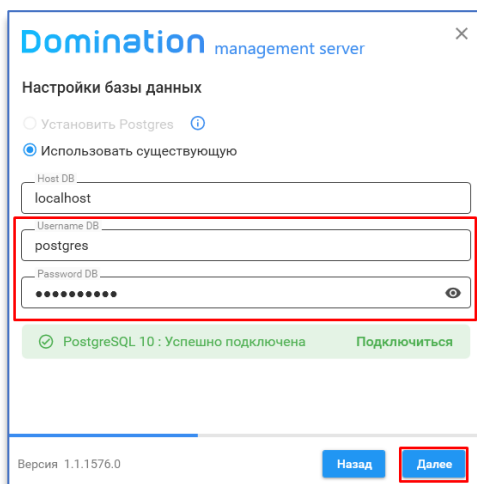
Domination management server

×

Настройки базы данных

Установить Postgres

Использовать существующую

Host DB
localhost

Username DB
postgres

Password DB
••••••••••

PostgreSQL 10 : Успешно подключена

Подключиться

Версия 1.1.1576.0

Назад

Далее